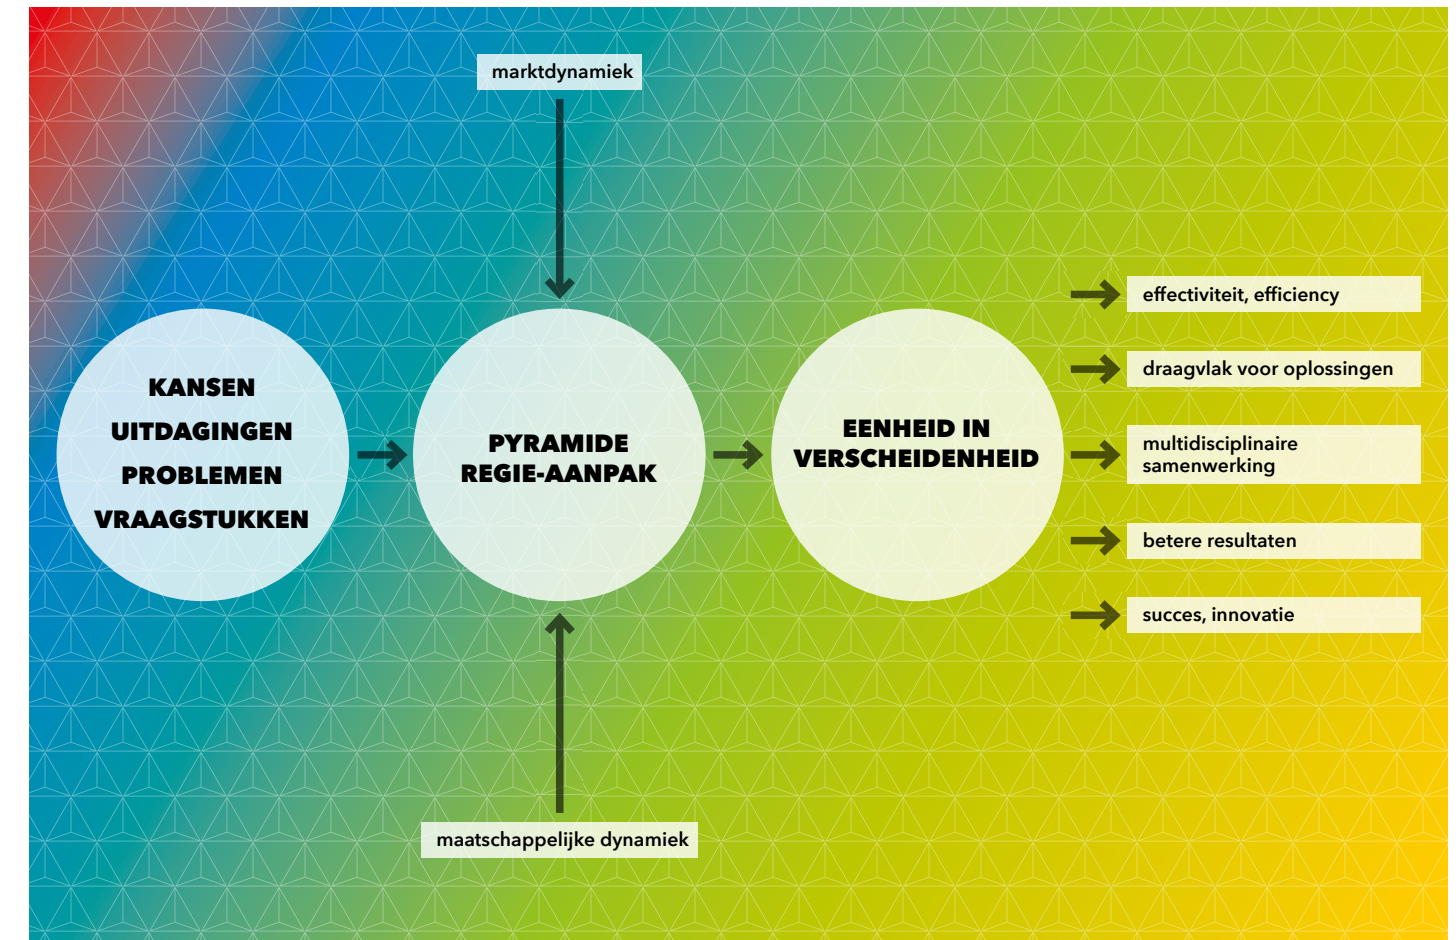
marktdynamiek

KANSEN
UITDAGINGEN
PROBLEMEN
VRAAGSTUKKEN

PYRAMIDE
REGIE-AANPAK

EENHEID IN
VERSCHEIDENHEID

effectiviteit, efficiency

draagvlak voor oplossingen

multidisciplinaire samenwerking

betere resultaten

succes, innovatie

maatschappelijke dynamiek